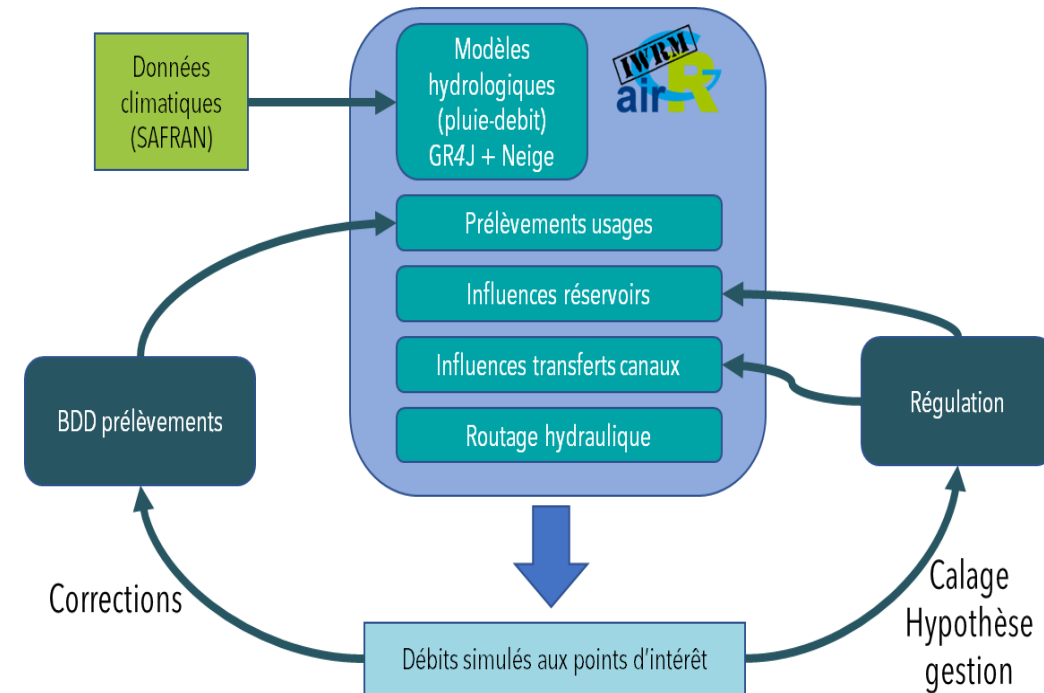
Données climatiques (SAFRAN)

Modèles hydrologiques (pluie-debit) GR4J + Neige

IWRM airR

Prélèvements usages

Influences réservoirs

Influences transferts canaux

Routage hydraulique

BDD prélèvements

Régulation

Corrections

Calage Hypothèse gestion

Débits simulés aux points d'intérêt